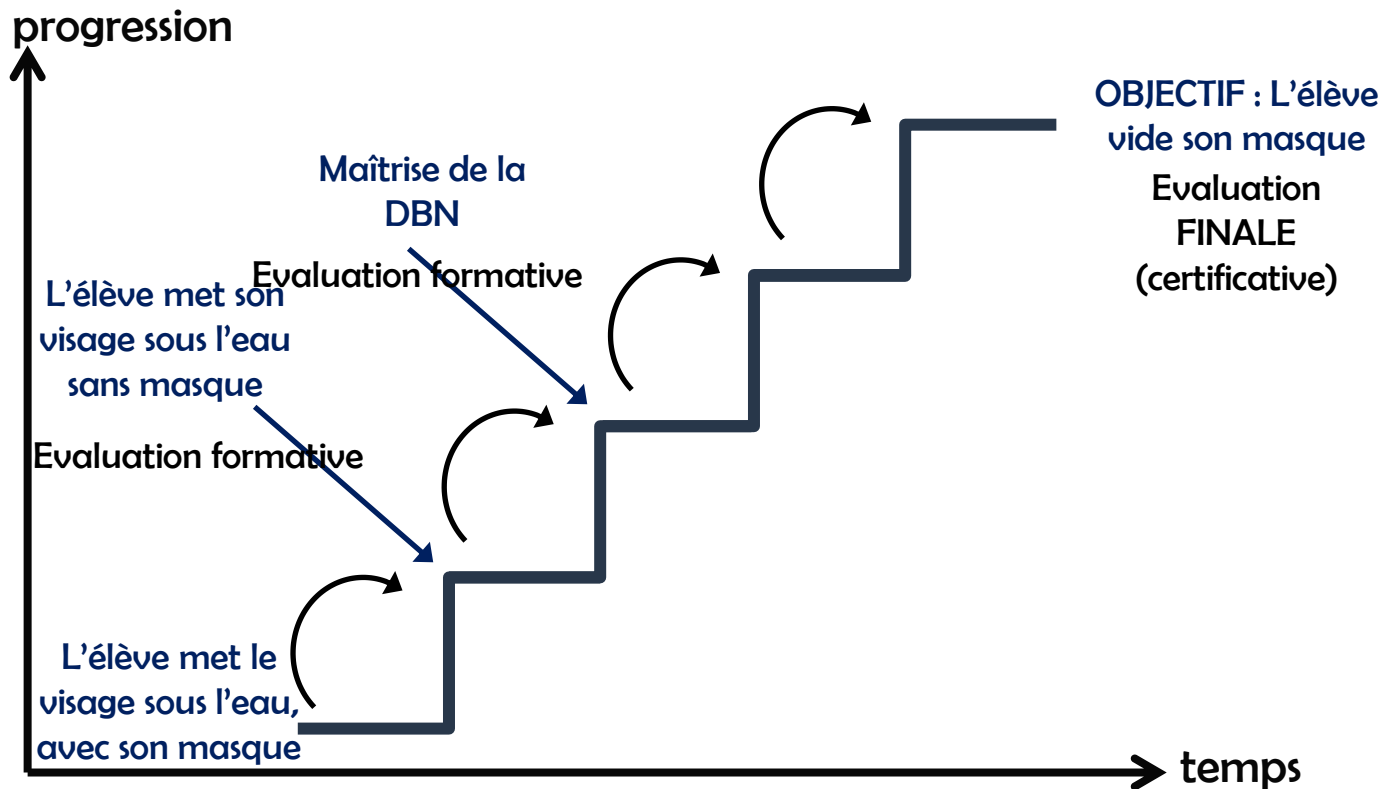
progression

OBJECTIF : L'élève vide son masque
Evaluation FINALE (certificative)

Maîtrise de la DBN
Evaluation formative

L'élève met son visage sous l'eau sans masque
Evaluation formative

L'élève met le visage sous l'eau, avec son masque

temps